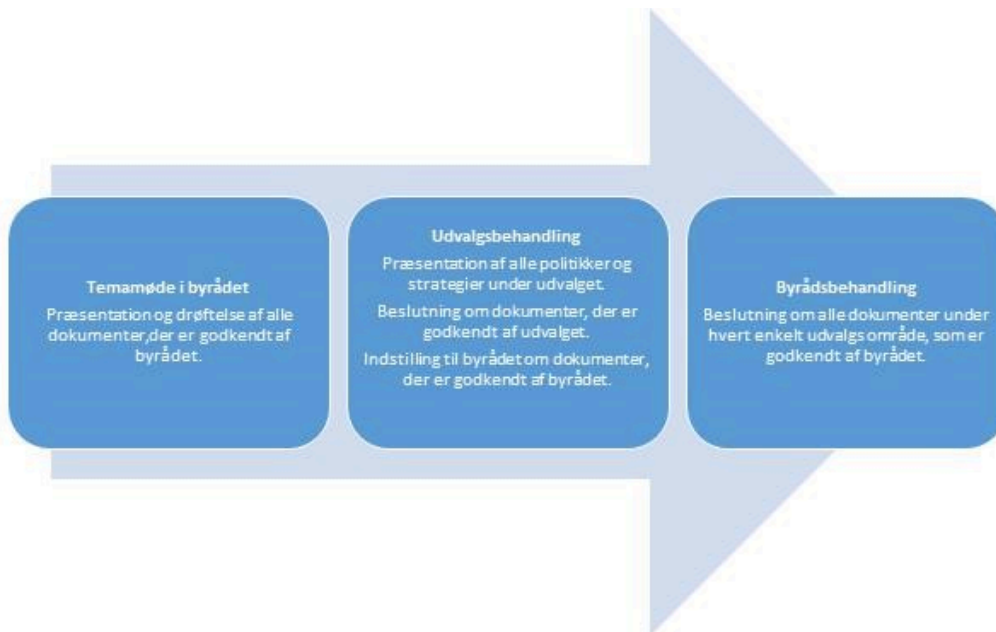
Temamøde i byrådet
Præsentation og drøftelse af alle dokumenter,der er godkendt af byrådet.

Udvalgsbehandling
Præsentation af alle politikker og strategier under udvalget.
Beslutning om dokumenter, der er godkendt af udvalget.
Indstilling til byrådet om dokumenter, der er godkendt af byrådet.

Byrådsbehandling
Beslutning om alle dokumenter under hvert enkelt udvalgs område, som er godkendt af byrådet.